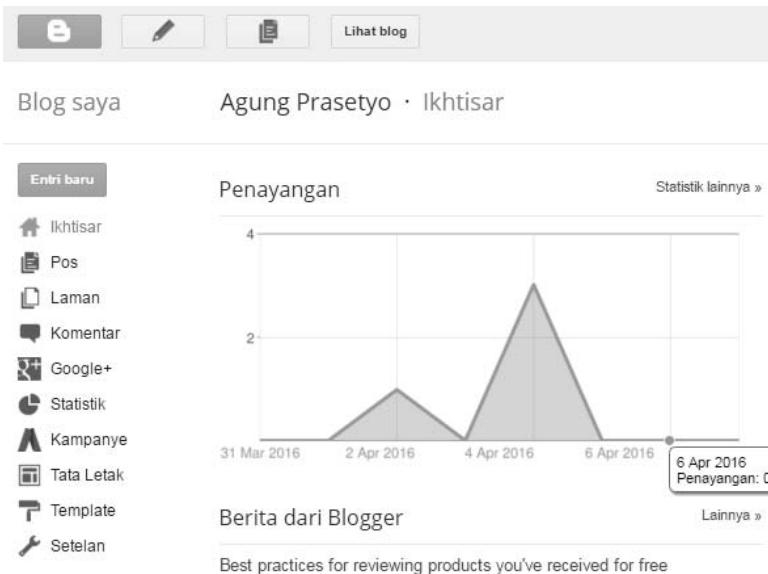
Lihat blog

Blog saya

Agung Prasetyo · Ikhtisar

Entri baru

Ikhtisar
Pos
Laman
Komentar
Google+
Statistik
Kampanye
Tata Letak
Template
Setelan

Penayangan

Statistik lainnya »

4
2

31 Mar 2016
2 Apr 2016
4 Apr 2016
6 Apr 2016

6 Apr 2016
Penayangan: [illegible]

Berita dari Blogger

Lainnya »

Best practices for reviewing products you've received for free